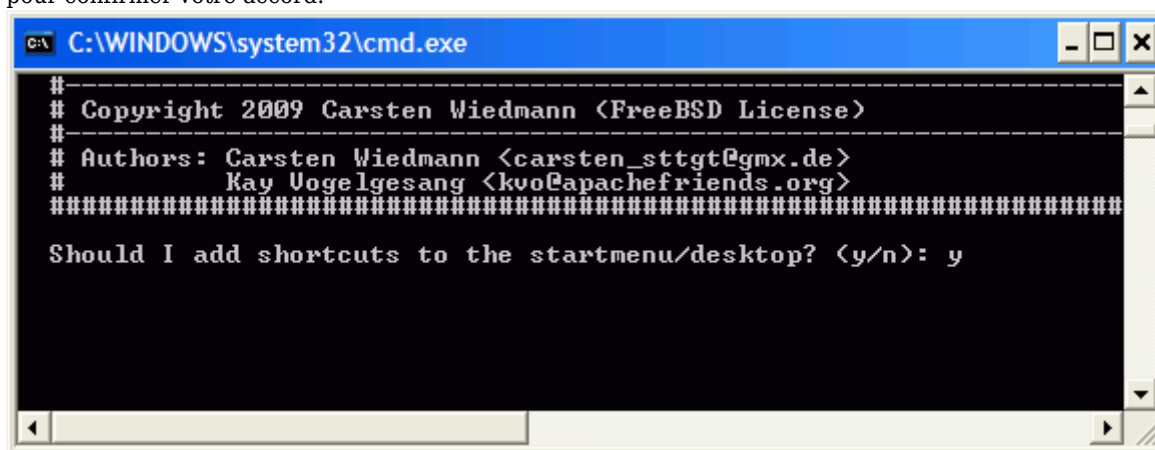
pour confirmer votre accord.

C:\WINDOWS\system32\cmd.exe

#---------------------------------------------------------------------
# Copyright 2009 Carsten Wiedmann (FreeBSD License)
#---------------------------------------------------------------------
# Authors: Carsten Wiedmann <carsten_sttgt@gmx.de>
#          Kay Vogelgesang <kvo@apachefriends.org>
######################################################################

Should I add shortcuts to the startmenu/desktop? (y/n): y